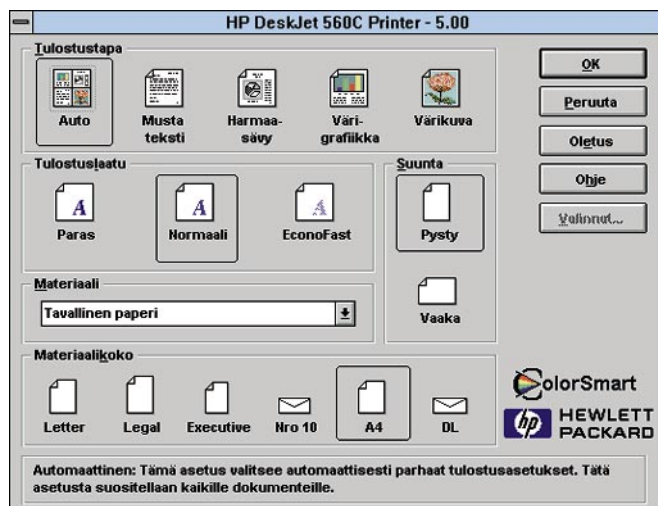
HP DeskJet 560C Printer - 5.00

Tulostustapa

Auto

Musta teksti

Harmaasävy

Värigrafiikka

Värikuva

OK

Peruuta

Oletus

Ohje

Valinnat...

Tulostuslaatu

A

Paras

A

Normaali

A

EconoFast

Suunta

Pysty

Vaaka

Materiaali

Tavallinen paperi

Materiaalikoko

Letter

Legal

Executive

Nro 10

A4

DL

ColorSmart

hp HEWLETT PACKARD

Automaattinen: Tämä asetus valitsee automaattisesti parhaat tulostusasetukset. Tätä asetusta suositellaan kaikille dokumenteille.